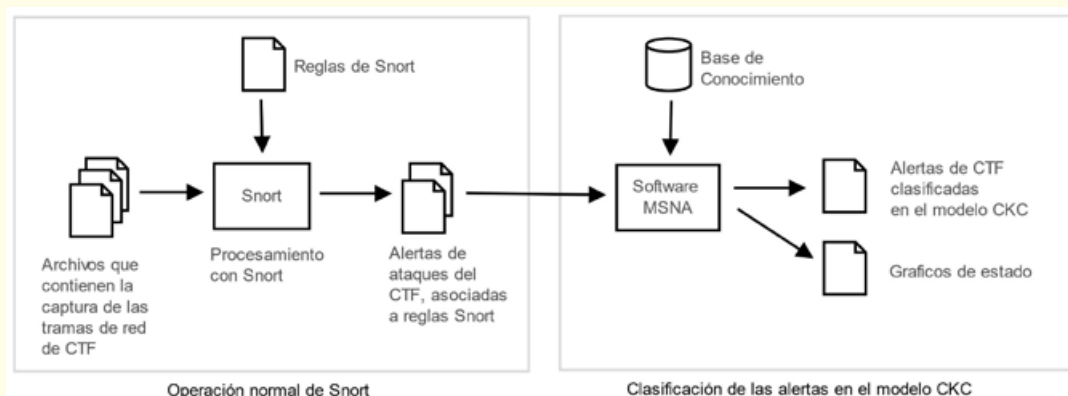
Reglas de Snort

Snort

Archivos que contienen la captura de las tramas de red de CTF

Procesamiento con Snort

Alertas de ataques del CTF, asociadas a reglas Snort

Operación normal de Snort

Base de Conocimiento

Software MSNA

Alertas de CTF clasificadas en el modelo CKC

Graficos de estado

Clasificación de las alertas en el modelo CKC